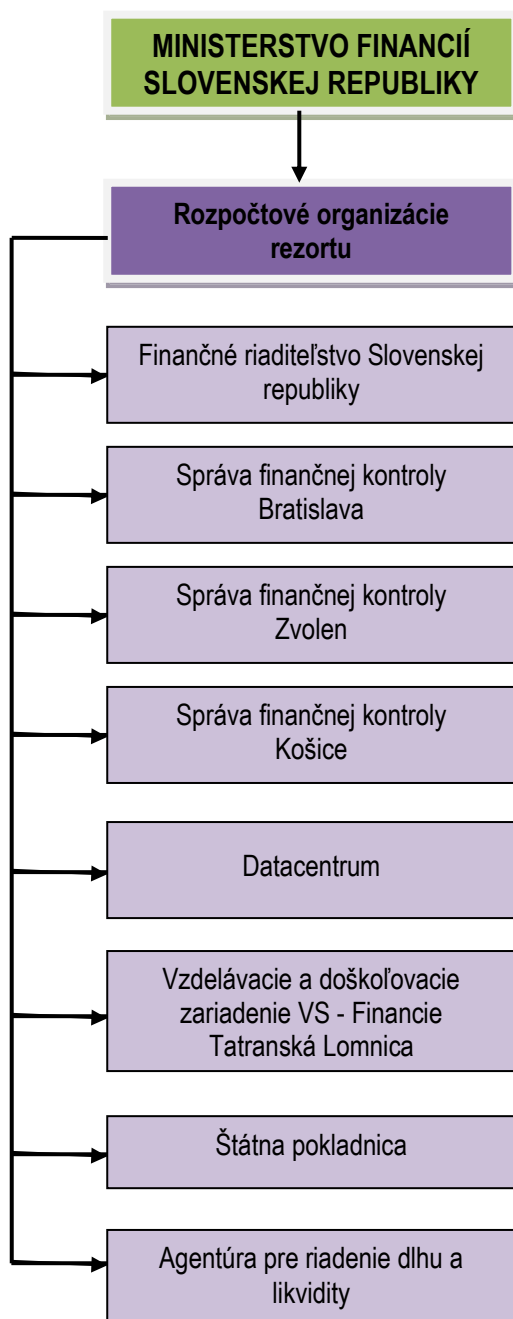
MINISTERSTVO FINANCIÍ SLOVENSKEJ REPUBLIKY

Rozpočtové organizácie rezortu

Finančné riaditeľstvo Slovenskej republiky

Správa finančnej kontroly Bratislava

Správa finančnej kontroly Zvolen

Správa finančnej kontroly Košice

Datacentrum

Vzdelávacie a doškoľovacie zariadenie VS - Financie Tatranská Lomnica

Štátna pokladnica

Agentúra pre riadenie dlhu a likvidity